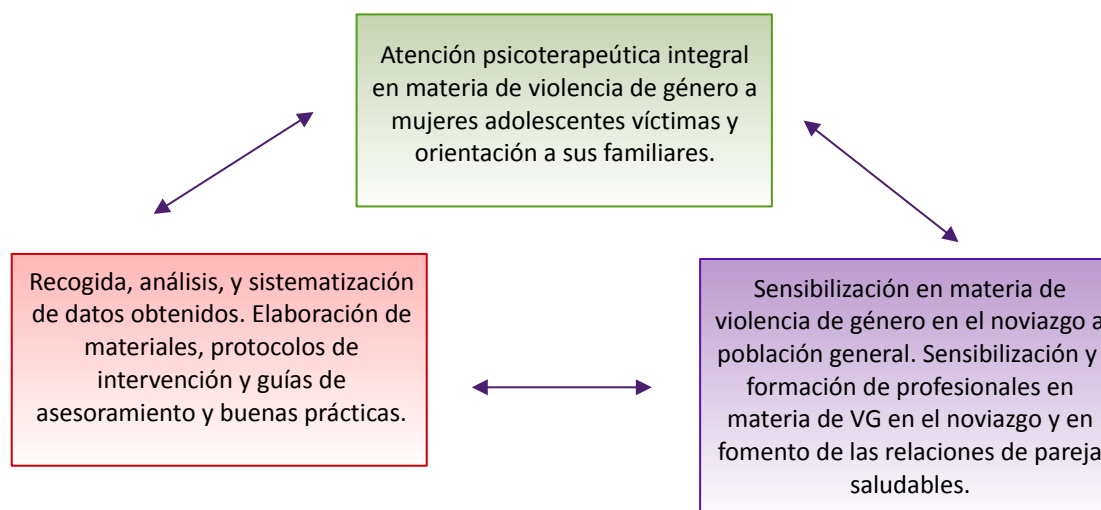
Atención psicoterapeútica integral en materia de violencia de género a mujeres adolescentes víctimas y orientación a sus familiares.

Recogida, análisis, y sistematización de datos obtenidos. Elaboración de materiales, protocolos de intervención y guías de asesoramiento y buenas prácticas.

Sensibilización en materia de violencia de género en el noviazgo a población general. Sensibilización y formación de profesionales en materia de VG en el noviazgo y en fomento de las relaciones de pareja saludables.